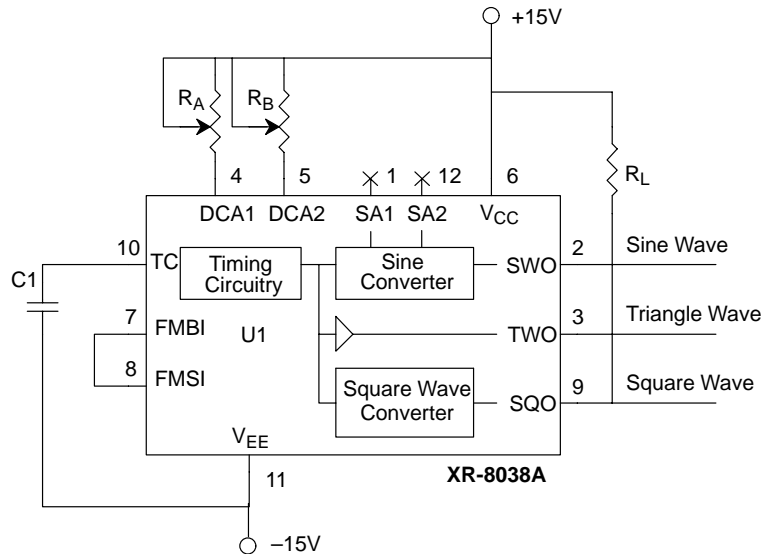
+15V

$R_A$

$R_B$

4

5

1

12

6

$R_L$

DCA1

DCA2

SA1

SA2

$V_{CC}$

10

TC

Timing Circuitry

Sine Converter

SWO

2

Sine Wave

C1

7

FMBI

U1

TWO

3

Triangle Wave

8

FMSI

Square Wave Converter

SQO

9

Square Wave

$V_{EE}$

11

XR-8038A

–15V